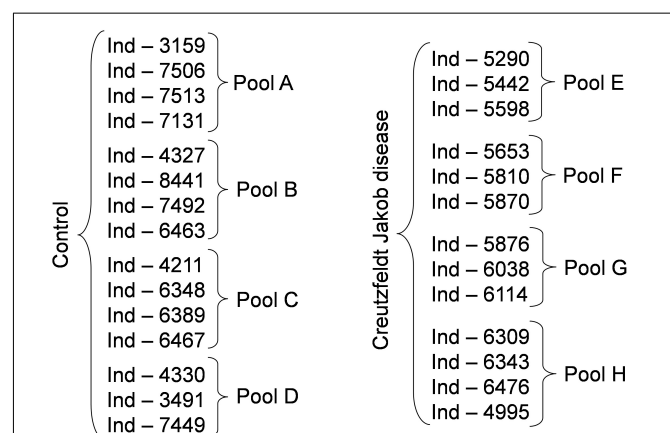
Control

Ind – 3159
Ind – 7506
Ind – 7513
Ind – 7131
Pool A

Ind – 4327
Ind – 8441
Ind – 7492
Ind – 6463
Pool B

Ind – 4211
Ind – 6348
Ind – 6389
Ind – 6467
Pool C

Ind – 4330
Ind – 3491
Ind – 7449
Pool D

Creutzfeldt Jakob disease

Ind – 5290
Ind – 5442
Ind – 5598
Pool E

Ind – 5653
Ind – 5810
Ind – 5870
Pool F

Ind – 5876
Ind – 6038
Ind – 6114
Pool G

Ind – 6309
Ind – 6343
Ind – 6476
Ind – 4995
Pool H